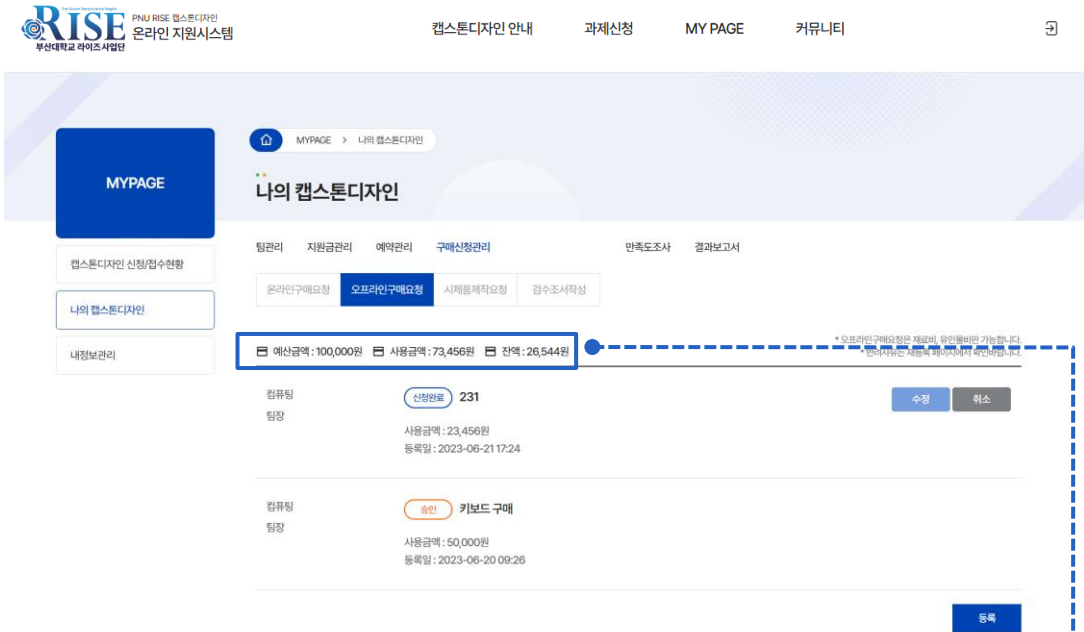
RISE
부산대학교 라이즈사업단
PNU RISE 캡스톤디자인
온라인 지원시스템

캡스톤디자인 안내
과제신청
MY PAGE
커뮤니티

MYPAGE

캡스톤디자인 신청/접수현황
나의 캡스톤디자인
내정보관리

MYPAGE > 나의 캡스톤디자인

나의 캡스톤디자인

팀관리
지원금관리
예약관리
구매신청관리
만족도조사
결과보고서

온라인구매요청
오프라인구매요청
시제품제작요청
검수조서작성

예산금액 : 100,000원
사용금액 : 73,456원
잔액 : 26,544원

* 오프라인구매요청은 재료비, 유인물비만 가능합니다.
* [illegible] 페이지에서 확인바랍니다.

컴퓨팅
팀장
신청완료
231
사용금액 : 23,456원
등록일 : 2023-06-21 17:24
수정
취소

컴퓨팅
팀장
승인
키보드 구매
사용금액 : 50,000원
등록일 : 2023-06-20 09:26

등록